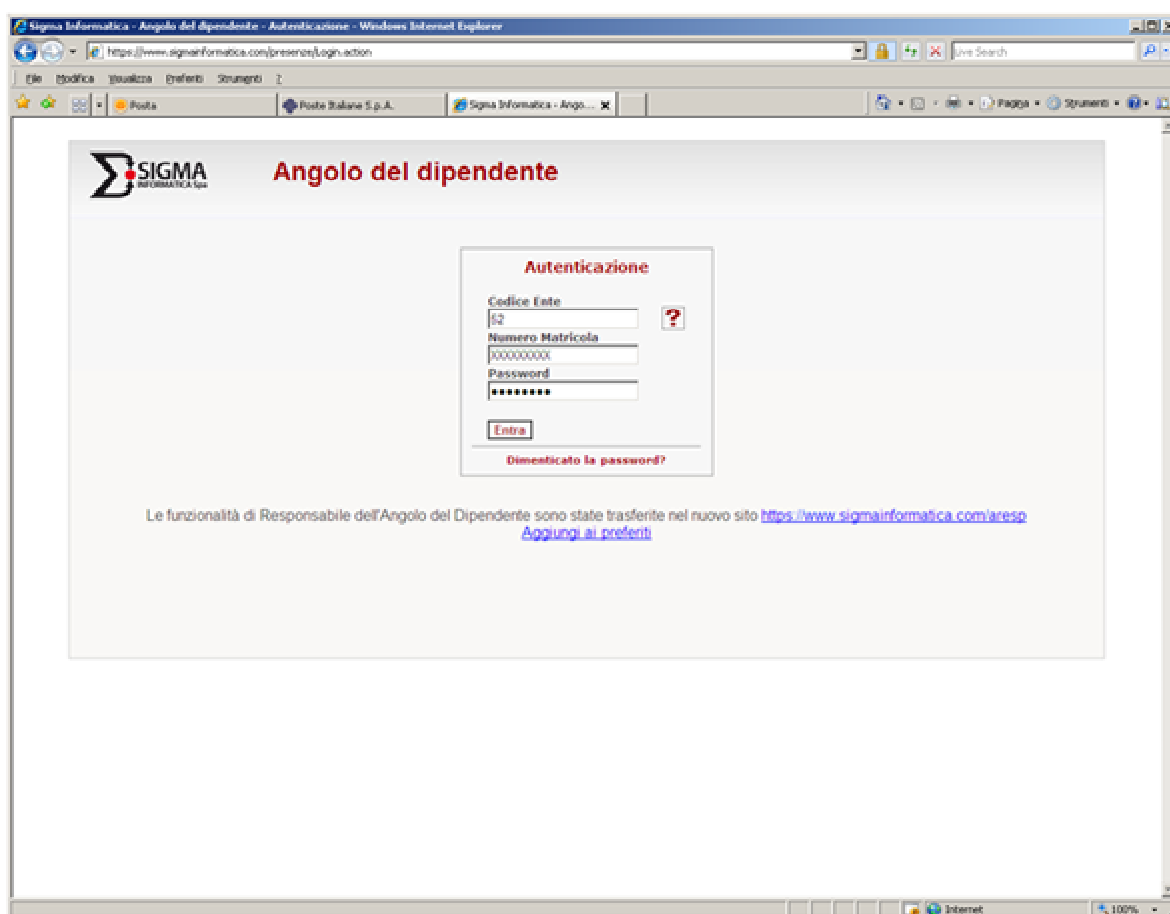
Sigma Informatica - Angolo del dipendente - Autenticazione - Windows Internet Explorer

https://www.sigmainformatica.com/presenze/Login.action

Live Search

File Modifica Visualizza Preferiti Strumenti ?

Posta

Poste Italiane S.p.A.

Sigma Informatica - Ango...

Pagina Strumenti

SIGMA INFORMATICA Spa

Angolo del dipendente

Autenticazione

Codice Ente
52

?

Numero Matricola
XXXXXXXXX

Password
••••••••

Entra

Dimenticato la password?

Le funzionalità di Responsabile dell'Angolo del Dipendente sono state trasferite nel nuovo sito https://www.sigmainformatica.com/aresp
Aggiungi ai preferiti

Internet

100%